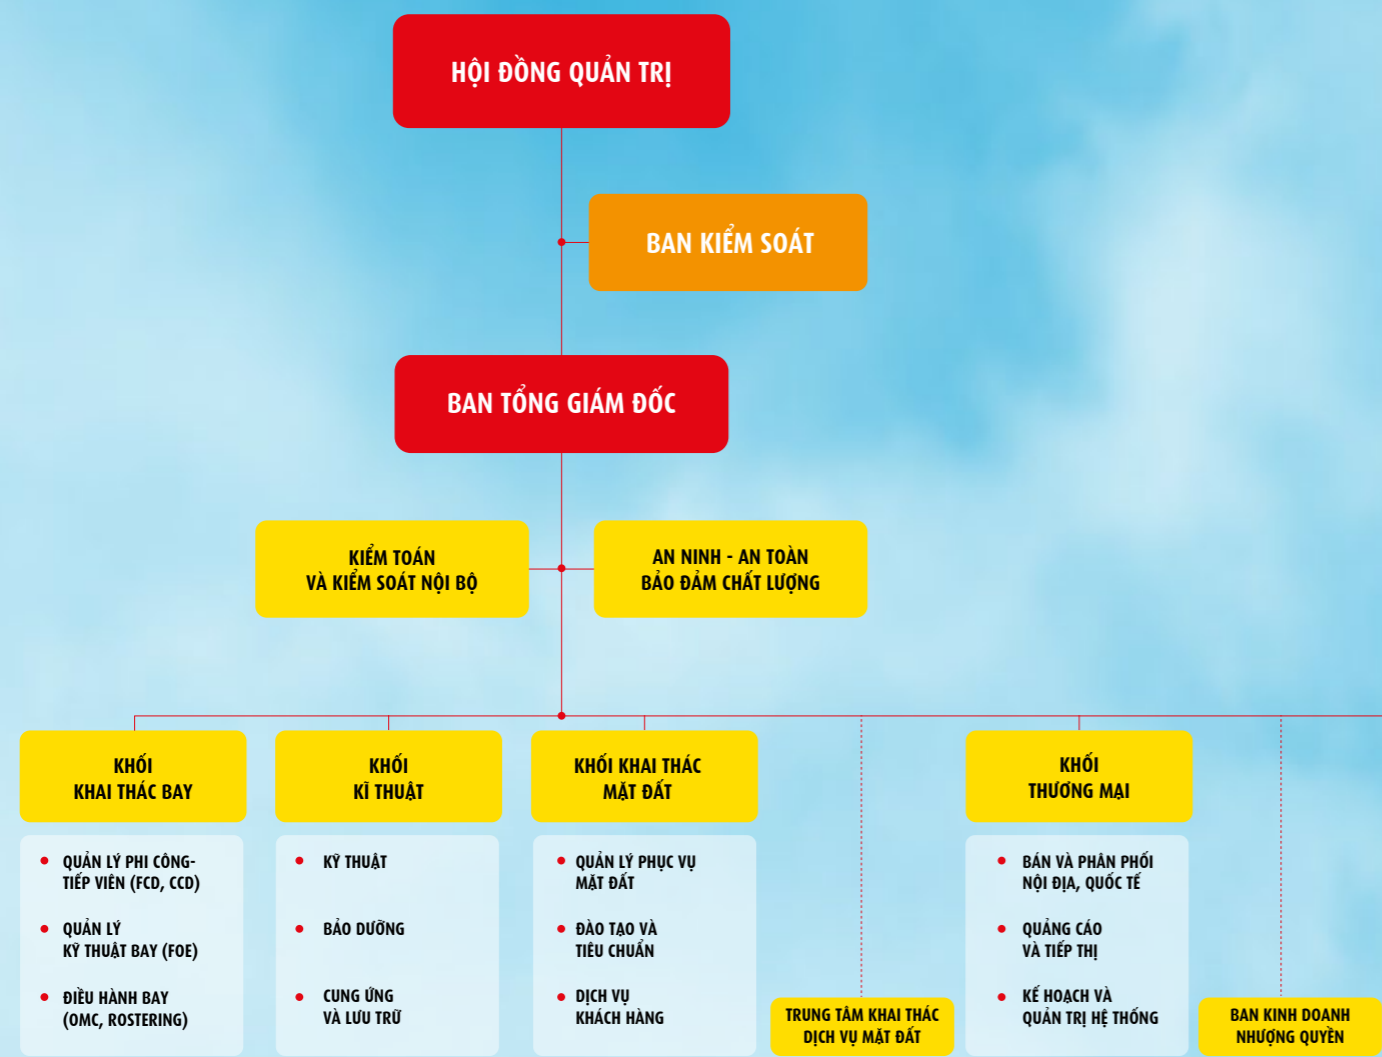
HỘI ĐỒNG QUẢN TRỊ

BAN KIỂM SOÁT

BAN TỔNG GIÁM ĐỐC

KIỂM TOÁN VÀ KIỂM SOÁT NỘI BỘ

AN NINH - AN TOÀN BẢO ĐẢM CHẤT LƯỢNG

KHỐI KHAI THÁC BAY

- QUẢN LÝ PHI CÔNG-TIẾP VIÊN (FCD, CCD)
- QUẢN LÝ KỸ THUẬT BAY (FOE)
- ĐIỀU HÀNH BAY (OMC, ROSTERING)

KHỐI KĨ THUẬT

- KỸ THUẬT
- BẢO DƯỠNG
- CUNG ỨNG VÀ LƯU TRỮ

KHỐI KHAI THÁC MẶT ĐẤT

- QUẢN LÝ PHỤC VỤ MẶT ĐẤT
- ĐÀO TẠO VÀ TIÊU CHUẨN
- DỊCH VỤ KHÁCH HÀNG

TRUNG TÂM KHAI THÁC DỊCH VỤ MẶT ĐẤT

KHỐI THƯƠNG MẠI

- BÁN VÀ PHÂN PHỐI NỘI ĐỊA, QUỐC TẾ
- QUẢNG CÁO VÀ TIẾP THỊ
- KẾ HOẠCH VÀ QUẢN TRỊ HỆ THỐNG

BAN KINH DOANH NHƯỢNG QUYỀN